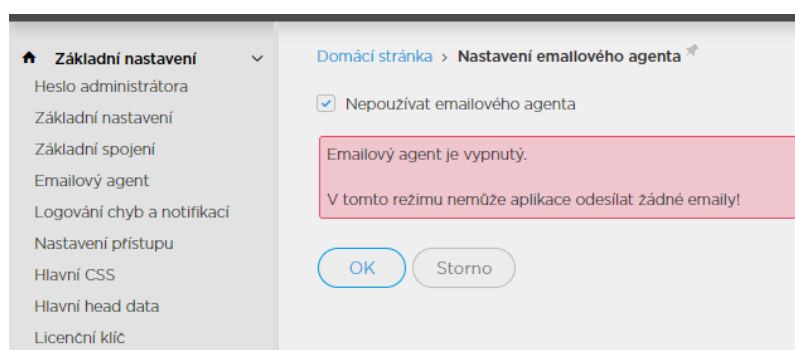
Základní nastavení
Heslo administrátora
Základní nastavení
Základní spojení
Emailový agent
Logování chyb a notifikací
Nastavení přístupu
Hlavní CSS
Hlavní head data
Licenční klíč

Domácí stránka › Nastavení emailového agenta

Nepoužívat emailového agenta

Emailový agent je vypnutý.

V tomto režimu nemůže aplikace odesílat žádné emaily!

OK
Storno